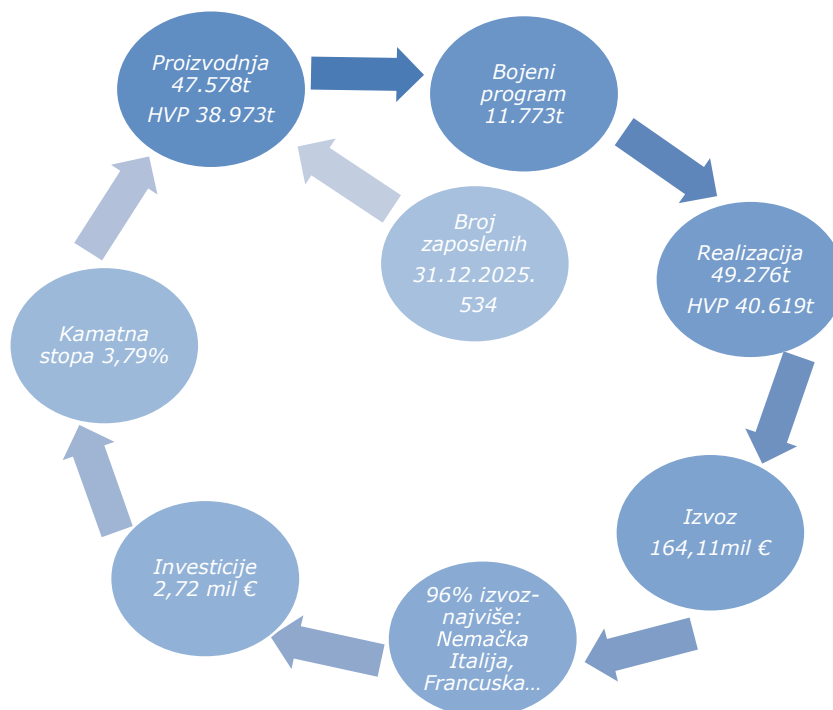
Proizvodnja 47.578t
HVP 38.973t

Bojeni program 11.773t

Realizacija 49.276t
HVP 40.619t

Izvoz
164,11mil €

96% izvoz- najviše: Nemačka Italija, Francuska...

Investicije 2,72 mil €

Kamatna stopa 3,79%

Broj zaposlenih
31.12.2025.
534